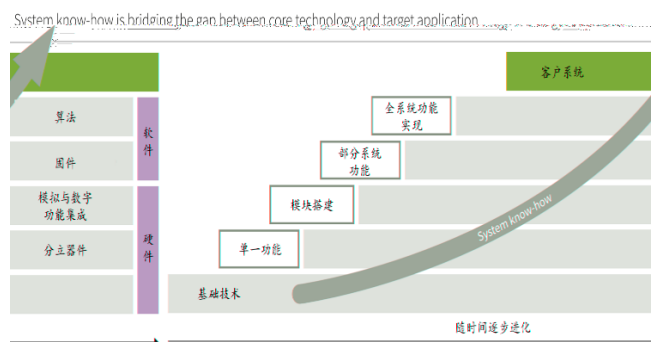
System know-how is bridging the gap between core technology and target application

客户系统

算法

软件

固件

全系统功能实现

部分系统功能

模拟与数字功能集成

模块搭建

硬件

分立器件

单一功能

System know-how

基础技术

随时间逐步进化